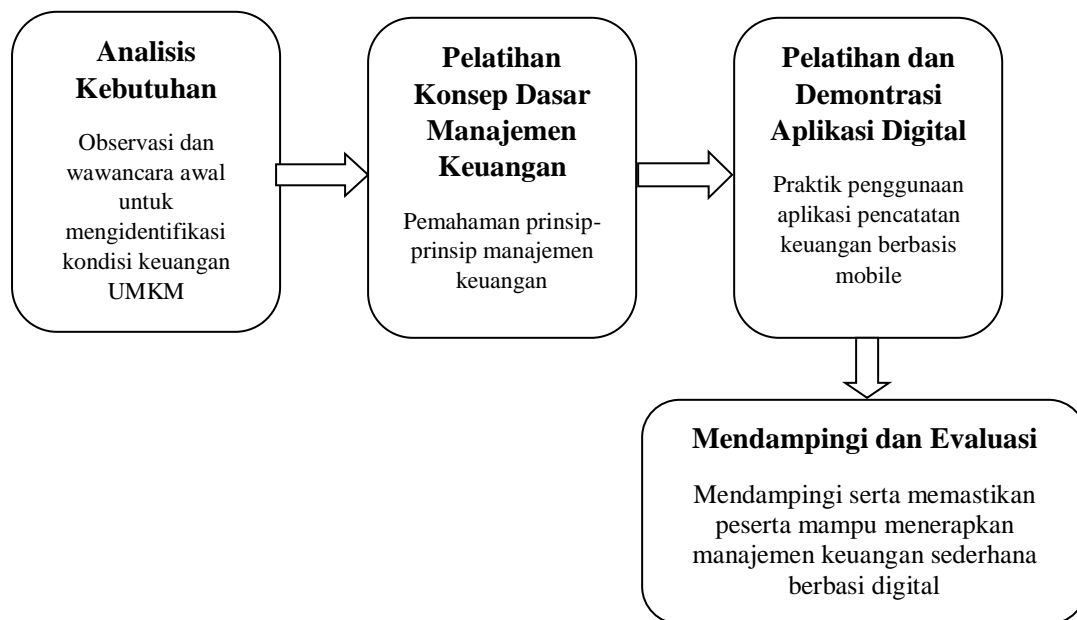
Analisis Kebutuhan

Observasi dan wawancara awal untuk mengidentifikasi kondisi keuangan UMKM

Pelatihan Konsep Dasar Manajemen Keuangan

Pemahaman prinsip-prinsip manajemen keuangan

Pelatihan dan Demontrasi Aplikasi Digital

Praktik penggunaan aplikasi pencatatan keuangan berbasis mobile

Mendampingi dan Evaluasi

Mendampingi serta memastikan peserta mampu menerapkan manajemen keuangan sederhana berbasi digital